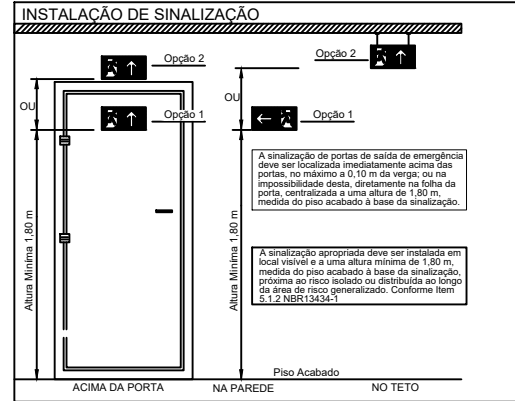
INSTALAÇÃO DE SINALIZAÇÃO

Opção 2

OU

Opção 1

Altura Mínima 1,80 m

Opção 2

OU

Opção 1

A sinalização de portas de saída de emergência deve ser localizada imediatamente acima das portas, no máximo a 0,10 m da verga; ou na impossibilidade desta, diretamente na folha da porta, centralizada a uma altura de 1,80 m, medida do piso acabado à base da sinalização.

Altura Mínima 1,80 m

A sinalização apropriada deve ser instalada em local visível e a uma altura mínima de 1,80 m, medida do piso acabado à base da sinalização, próxima ao risco isolado ou distribuída ao longo da área de risco generalizado. Conforme Item 5.1.2 NBR13434-1

Piso Acabado

ACIMA DA PORTA

NA PAREDE

NO TETO